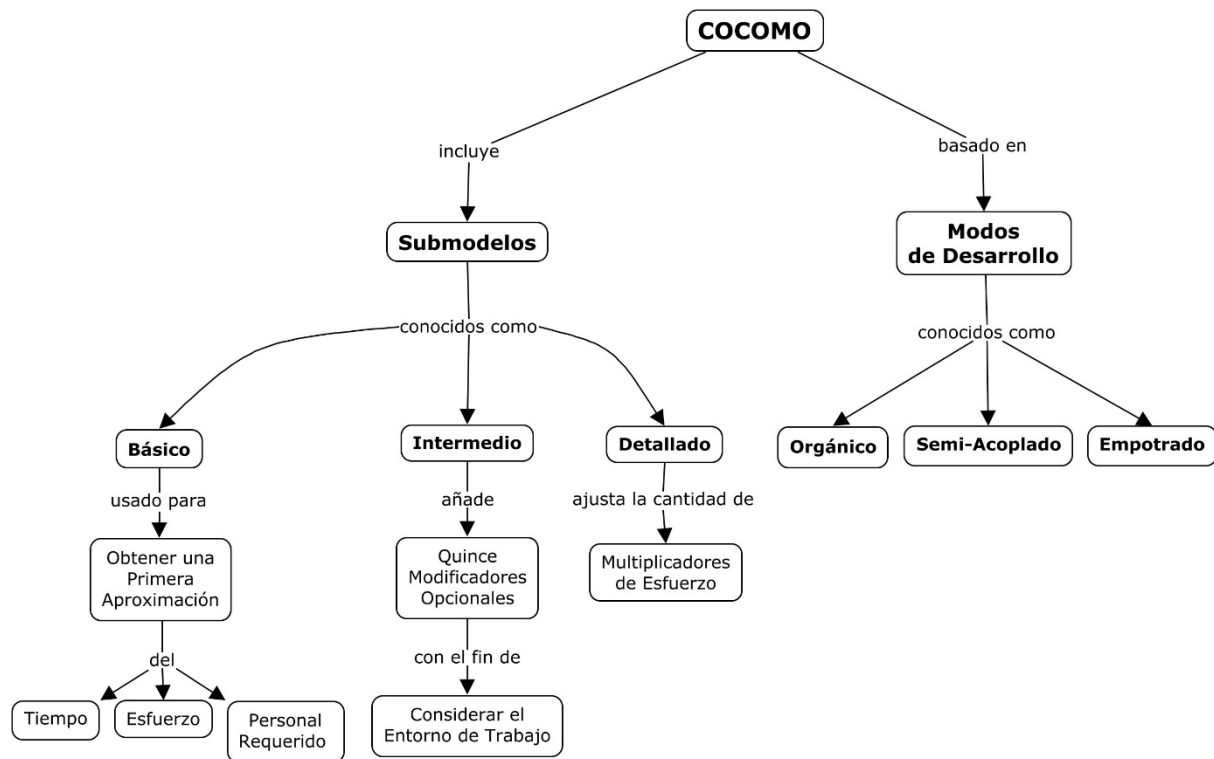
COCOMO

incluye

basado en

Submodelos

Modos de Desarrollo

conocidos como

conocidos como

Básico

Intermedio

Detallado

Orgánico

Semi-Acoplado

Empotrado

usado para

añade

ajusta la cantidad de

Obtener una Primera Aproximación

Quince Modificadores Opcionales

Multiplicadores de Esfuerzo

del

con el fin de

Tiempo

Esfuerzo

Personal Requerido

Considerar el Entorno de Trabajo